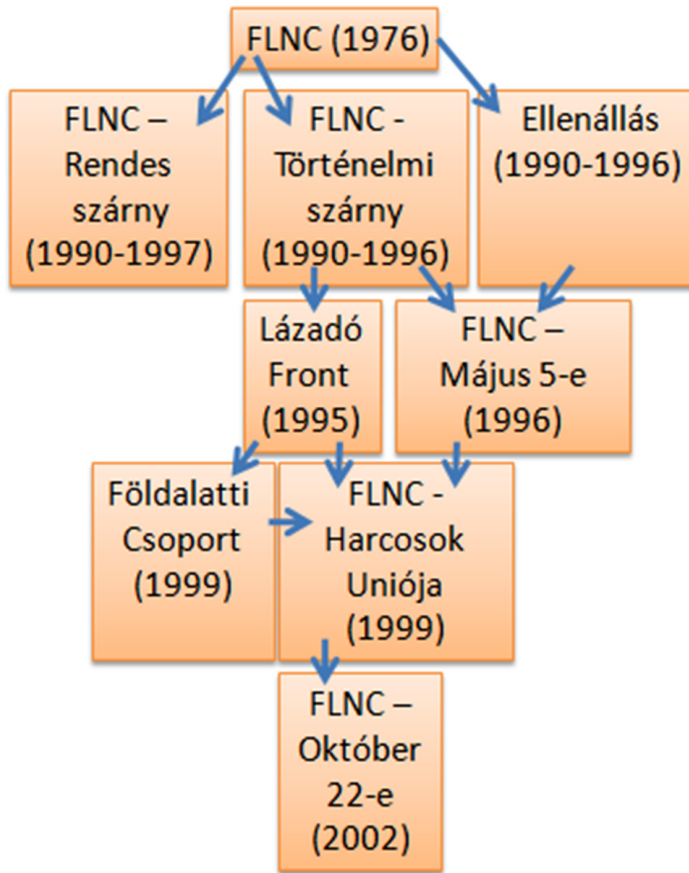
FLNC (1976)

FLNC – Rendes szárny (1990-1997)

FLNC - Történelmi szárny (1990-1996)

Ellenállás (1990-1996)

Lázadó Front (1995)

FLNC – Május 5-e (1996)

Földalatti Csoport (1999)

FLNC - Harcosok Uniója (1999)

FLNC – Október 22-e (2002)